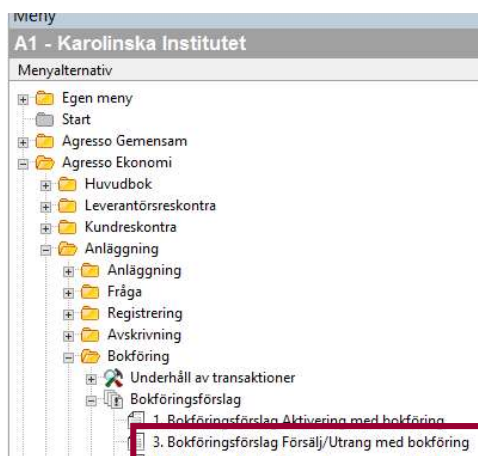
Meny
A1 - Karolinska Institutet
Menyalternativ
Egen meny
Start
Agresso Gemensam
Agresso Ekonomi
Huvudbok
Leverantörsreskontra
Kundreskontra
Anläggning
Anläggning
Fråga
Registrering
Avskrivning
Bokföring
Underhåll av transaktioner
Bokföringsförslag
1. Bokföringsförslag Aktivering med bokföring
3. Bokföringsförslag Försälj/Utrang med bokföring